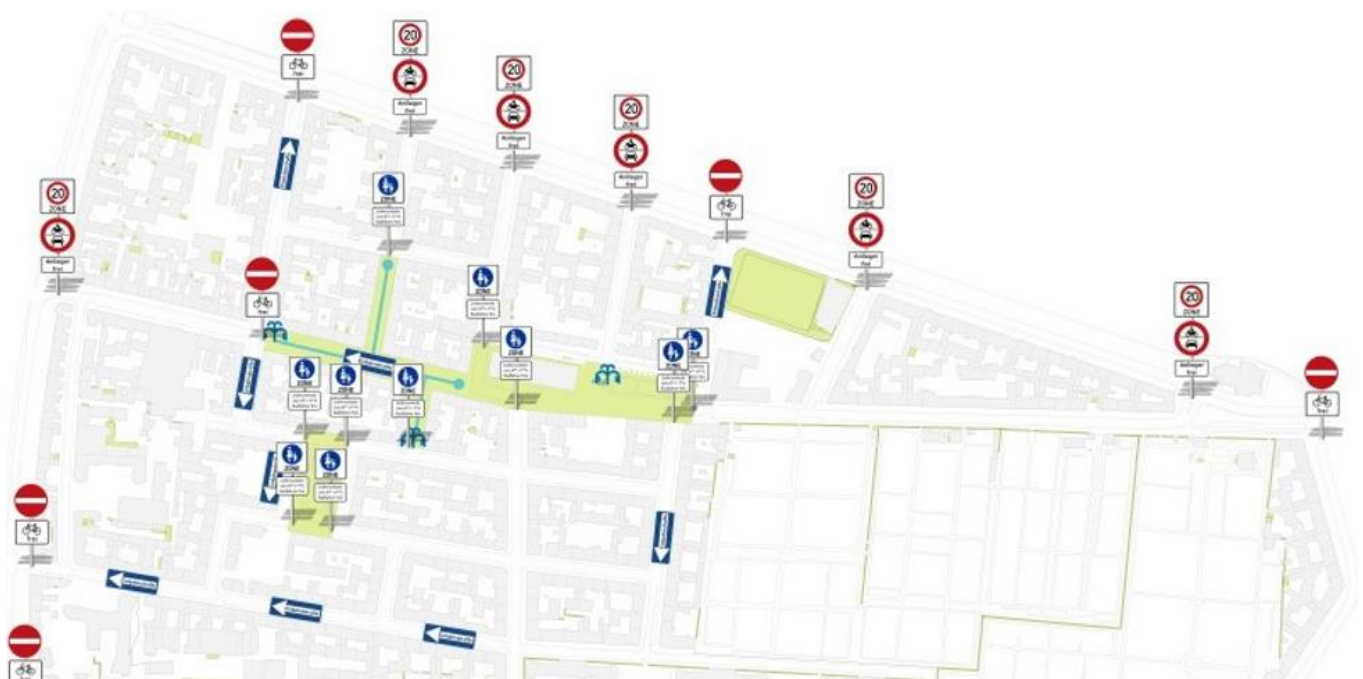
20
ZONE
Anlieger frei

20
ZONE
Anlieger frei

20
ZONE
Anlieger frei

20
ZONE
Anlieger frei

20
ZONE
Anlieger frei

20
ZONE
Anlieger frei

frei

frei

frei

frei

frei

frei

ZONE

ZONE

ZONE

ZONE

ZONE

Einbahnstraße

Einbahnstraße

Einbahnstraße

Einbahnstraße

Einbahnstraße

Einbahnstraße

Einbahnstraße

Einbahnstraße

Einbahnstraße